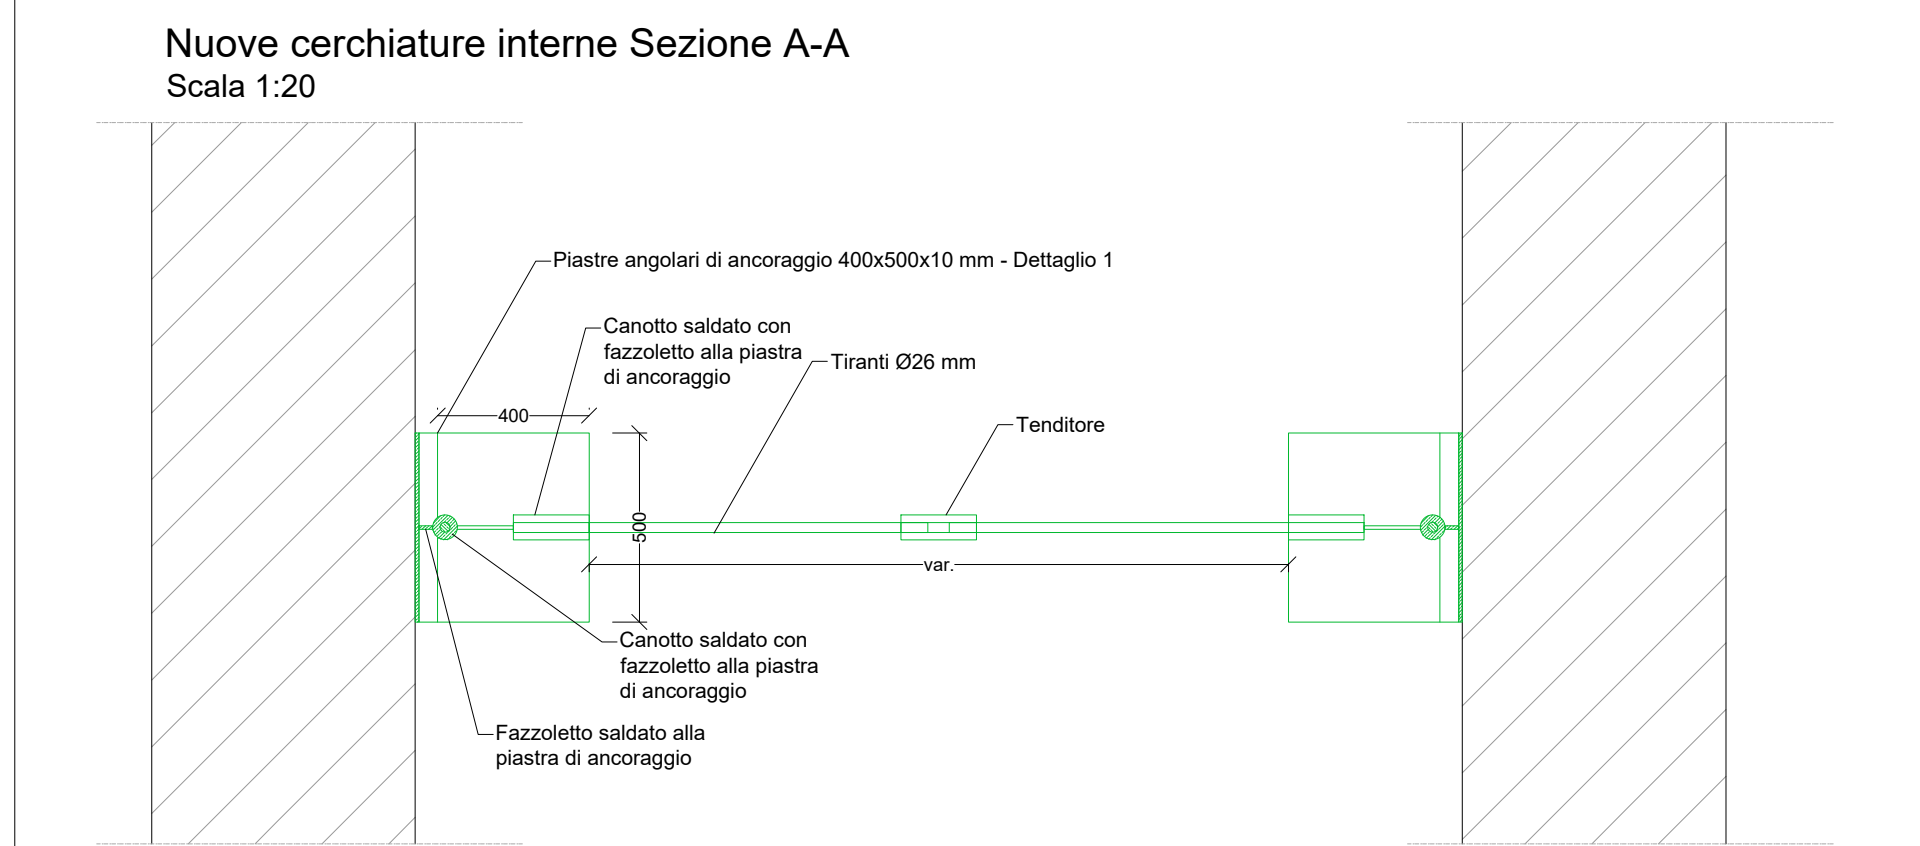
Nuove cerchiature interne Sezione A-A
Scala 1:20

Piastre angolari di ancoraggio 400x500x10 mm - Dettaglio 1

Canotto saldato con fazzoletto alla piastra di ancoraggio

Tiranti Ø26 mm

400

Tenditore

500

var.

Canotto saldato con fazzoletto alla piastra di ancoraggio

Fazzoletto saldato alla piastra di ancoraggio